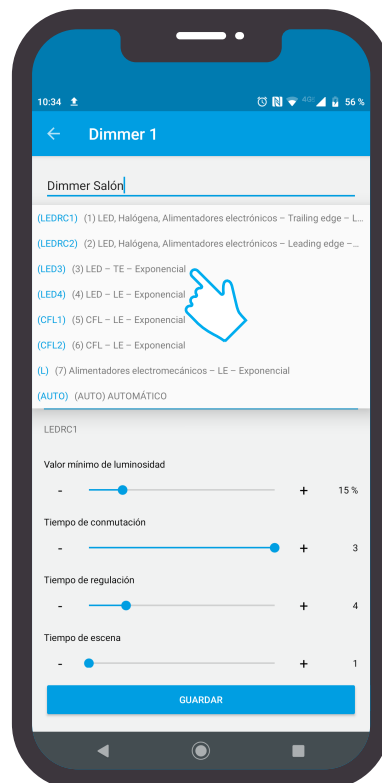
10:34

4G 56 %

Dimmer 1

Dimmer Salón

(LEDRC1) (1) LED, Halógena, Alimentadores electrónicos – Trailing edge – L

(LEDRC2) (2) LED, Halógena, Alimentadores electrónicos – Leading edge –

(LED3) (3) LED – TE – Exponencial

(LED4) (4) LED – LE – Exponencial

(CFL1) (5) CFL – LE – Exponencial

(CFL2) (6) CFL – LE – Exponencial

(L) (7) Alimentadores electromecánicos – LE – Exponencial

(AUTO) (AUTO) AUTOMÁTICO

LEDRC1

Valor mínimo de luminosidad

- + 15 %

Tiempo de conmutación

- + 3

Tiempo de regulación

- + 4

Tiempo de escena

- + 1

GUARDAR